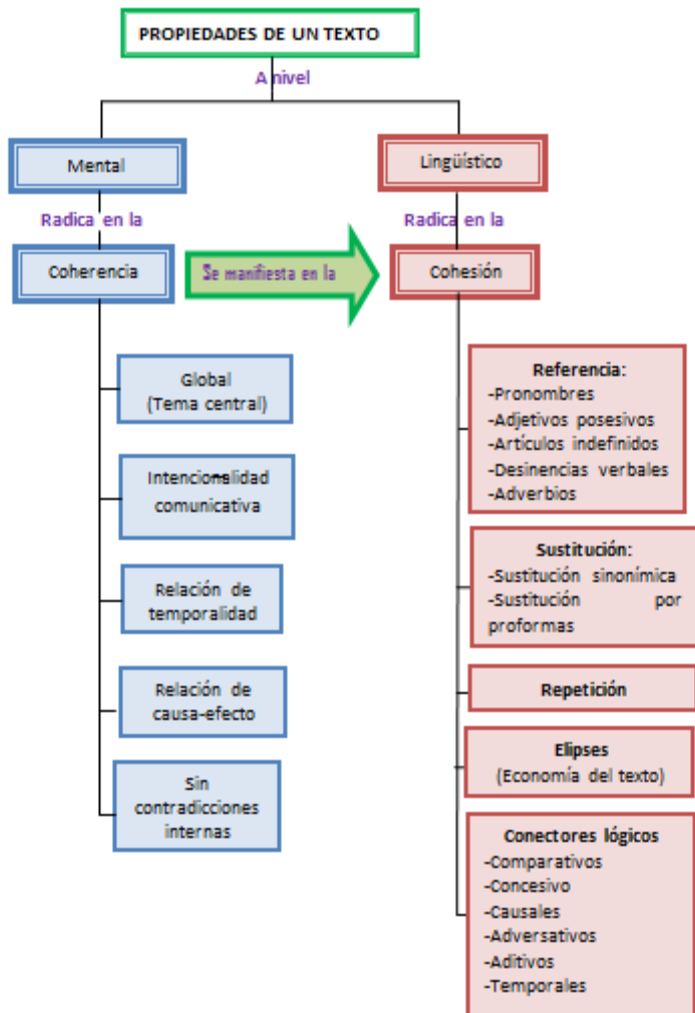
PROPIEDADES DE UN TEXTO

A nivel

Mental

Lingüístico

Radica en la

Radica en la

Coherencia

Se manifiesta en la

Cohesión

Global
(Tema central)

Intencionalidad comunicativa

Relación de temporalidad

Relación de causa-efecto

Sin contradicciones internas

Referencia:
-Pronombres
-Adjetivos posesivos
-Artículos indefinidos
-Desinencias verbales
-Adverbios

Sustitución:
-Sustitución sinonímica
-Sustitución por proformas

Repetición

Elipses
(Economía del texto)

Conectores lógicos
-Comparativos
-Concesivo
-Causales
-Adversativos
-Aditivos
-Temporales